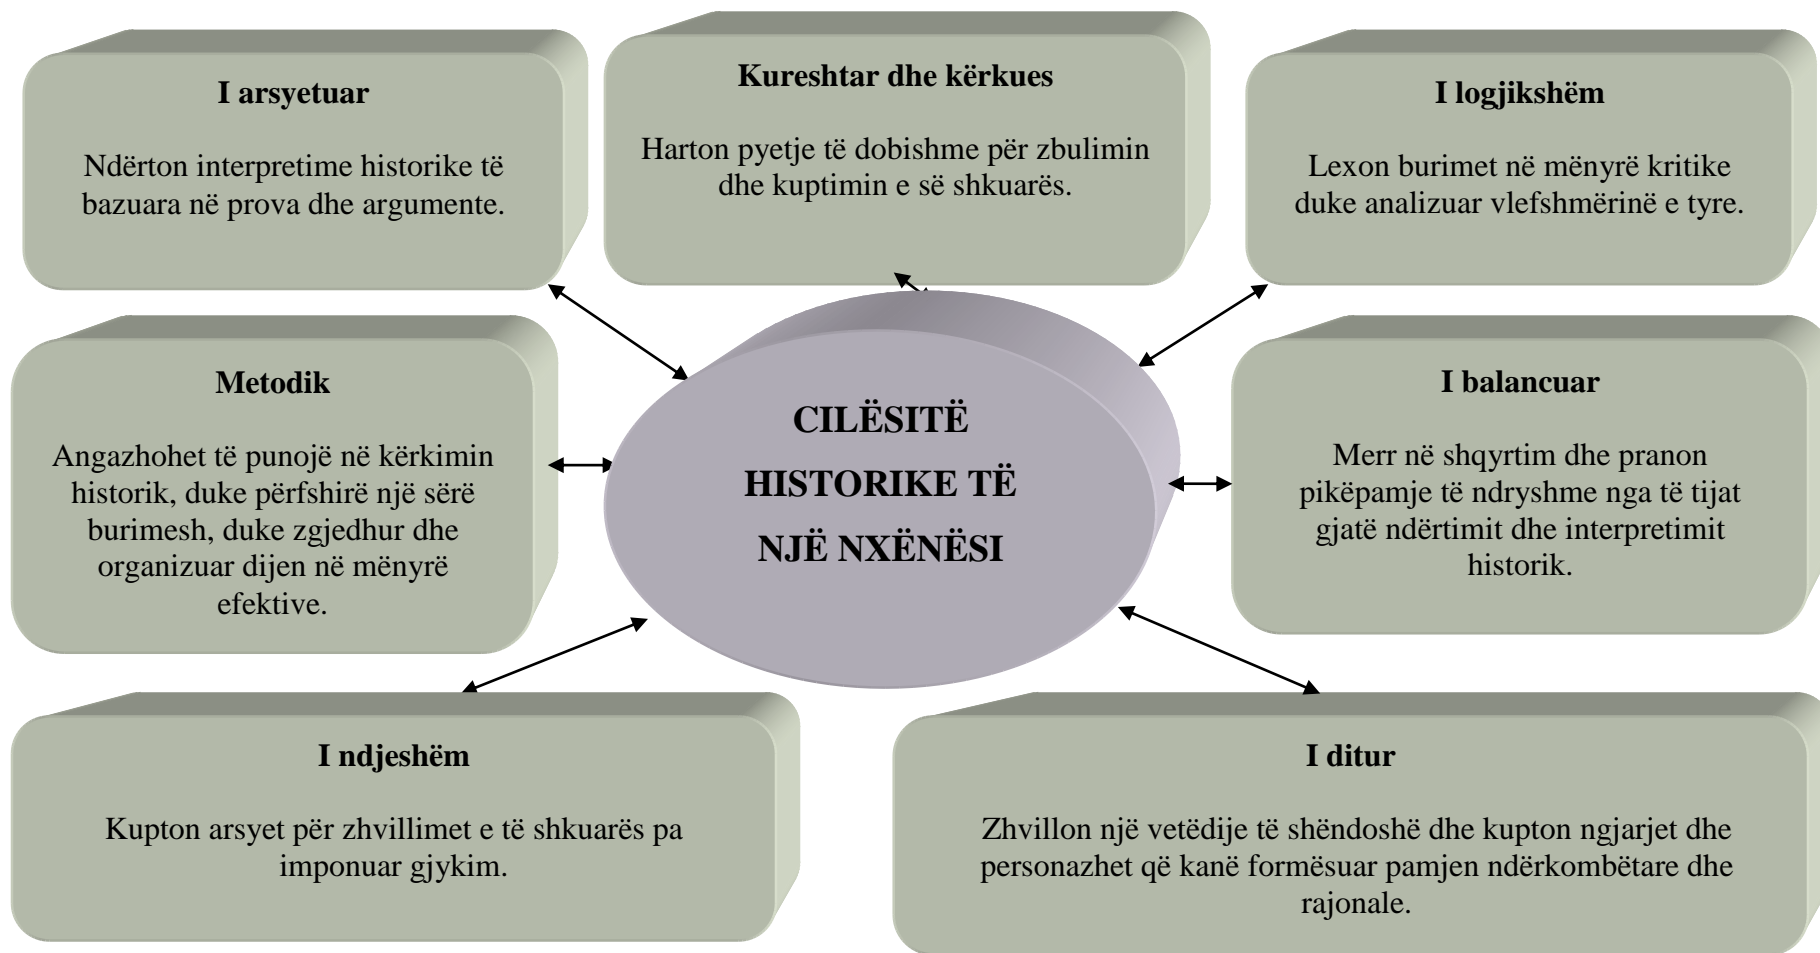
**I arsyetuar**

Ndërton interpretime historike të bazuara në prova dhe argumente.

**Kureshtar dhe kërkues**

Harton pyetje të dobishme për zbulimin dhe kuptimin e së shkuarës.

**I logjikshëm**

Lexon burimet në mënyrë kritike duke analizuar vlefshmërinë e tyre.

**Metodik**

Angazhohet të punojë në kërkimin historik, duke përfshirë një sërë burimesh, duke zgjedhur dhe organizuar dijen në mënyrë efektive.

**CILËSITË HISTORIKE TË NJË NXËNËSI**

**I balancuar**

Merr në shqyrtim dhe pranon pikëpamje të ndryshme nga të tijat gjatë ndërtimit dhe interpretimit historik.

**I ndjeshëm**

Kupton arsyet për zhvillimet e të shkuarës pa imponuar gjykim.

**I ditur**

Zhvillon një vetëdije të shëndoshë dhe kupton ngjarjet dhe personazhet që kanë formësuar pamjen ndërkombëtare dhe rajonale.